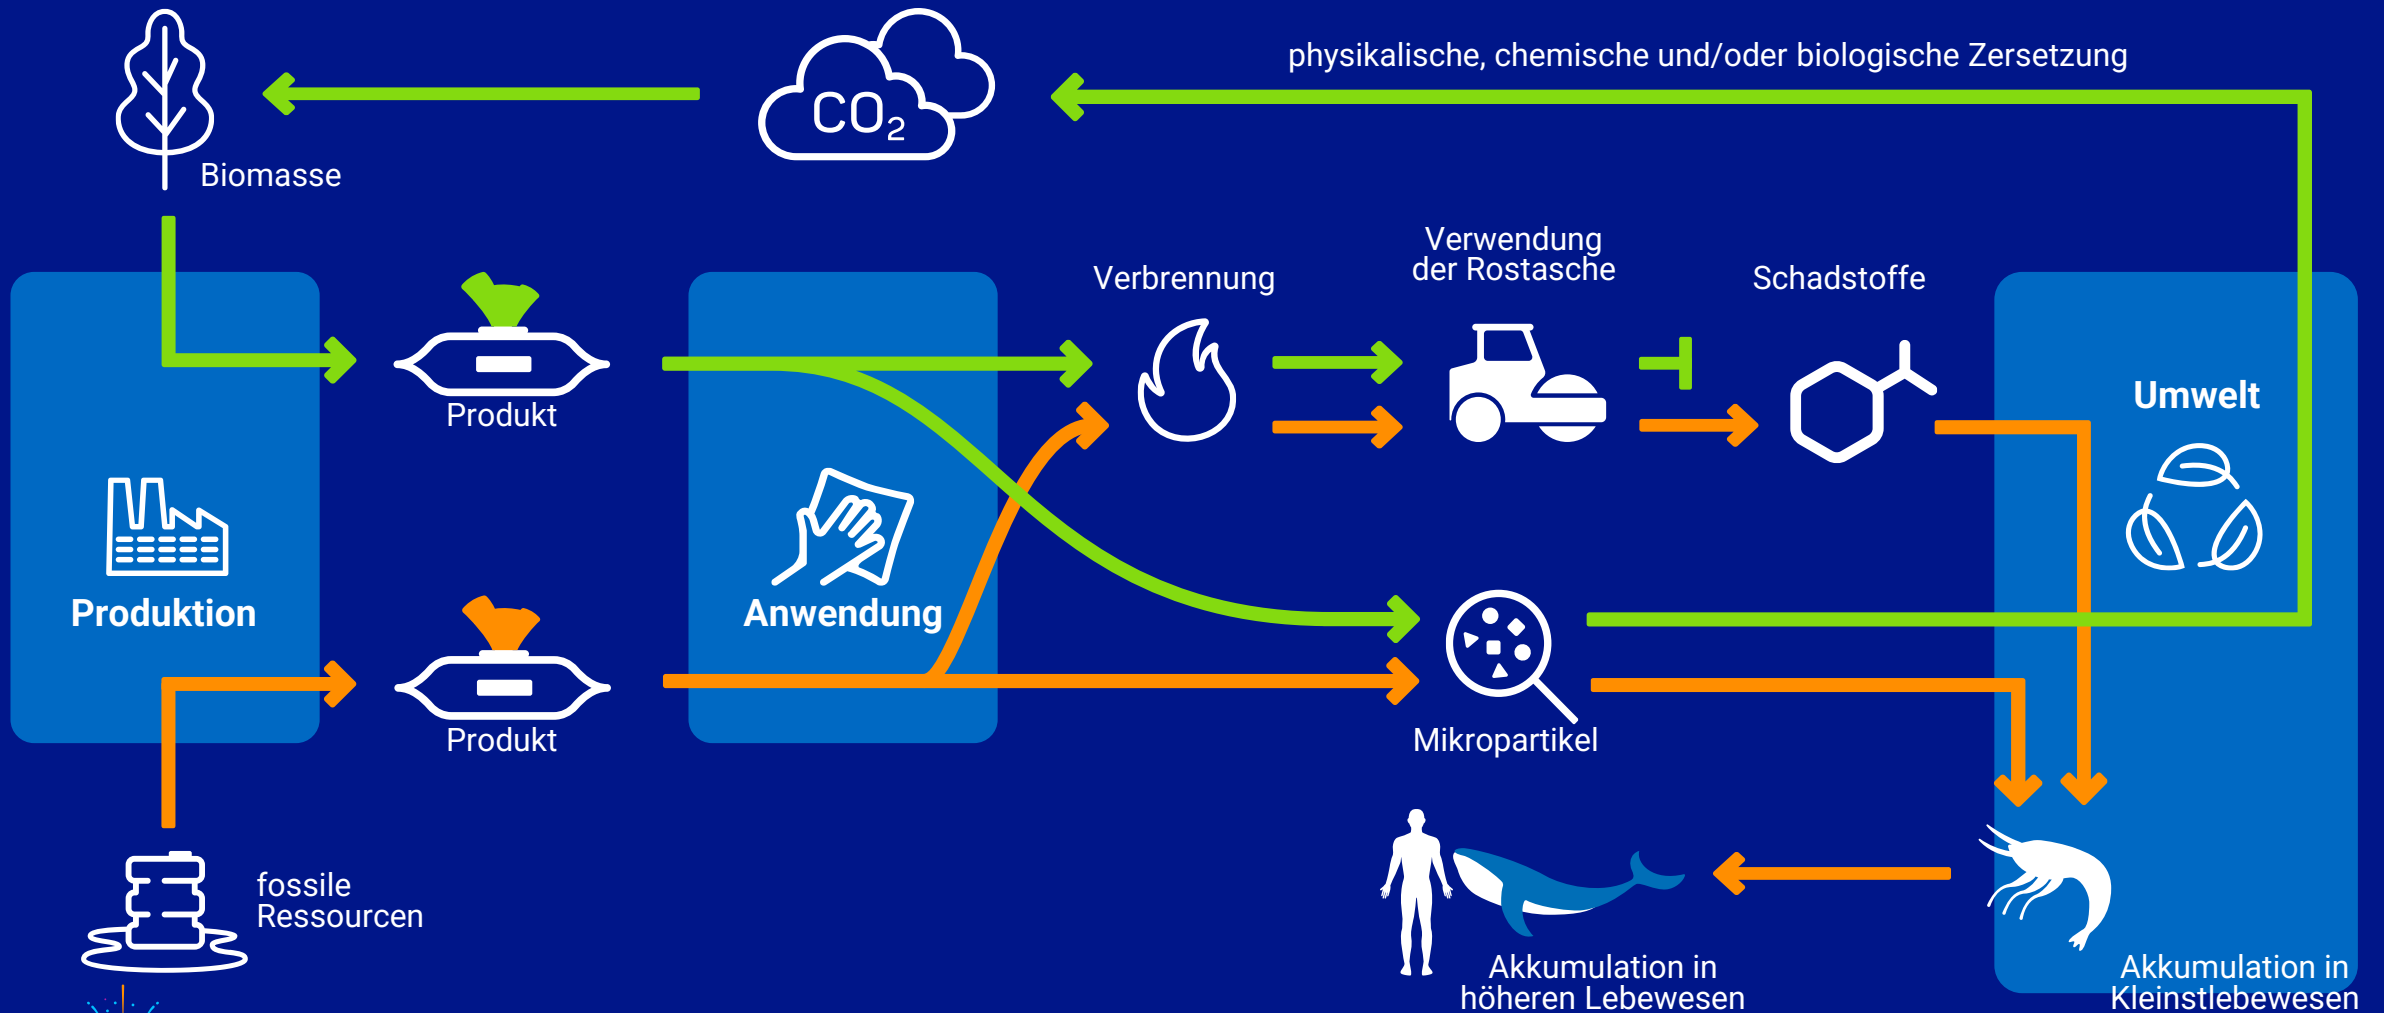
physikalische, chemische und/oder biologische Zersetzung

$CO_2$

Biomasse

Produktion

Produkt

Produkt

Anwendung

Verbrennung

Verwendung der Rostasche

Schadstoffe

Umwelt

Mikropartikel

fossile Ressourcen

Akkumulation in höheren Lebewesen

Akkumulation in Kleinstlebewesen